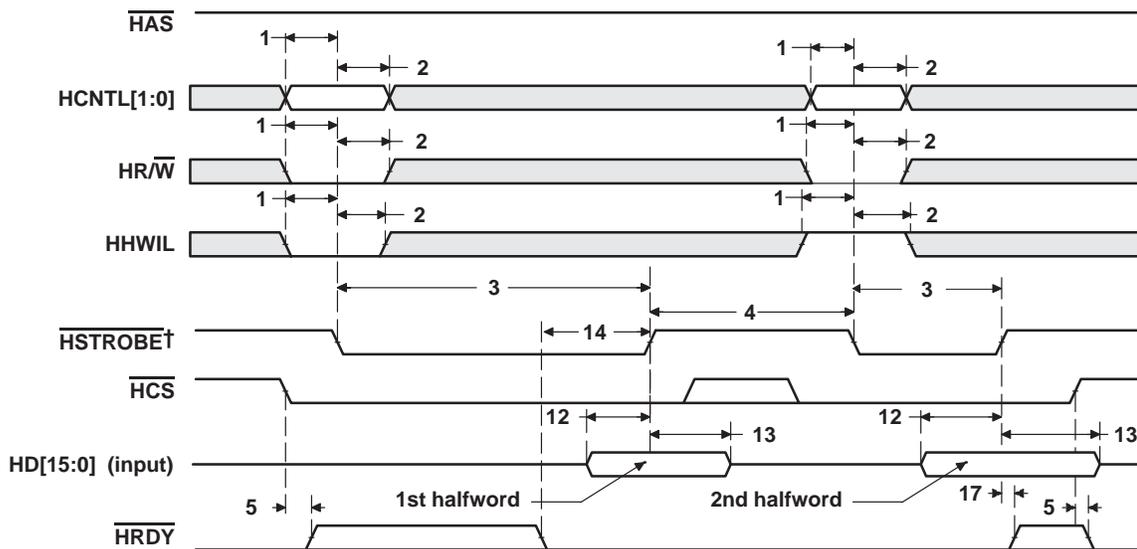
$\overline{HAS}$
1
1
2
2
HCNTL[1:0]
1
2
1
2
HR/$\overline{W}$
1
2
1
2
HHWIL
3
3
4
$\overline{HSTROBE}$†
14
$\overline{HCS}$
12
12
13
13
HD[15:0] (input)
5
1st halfword
2nd halfword
17
5
$\overline{HRDY}$